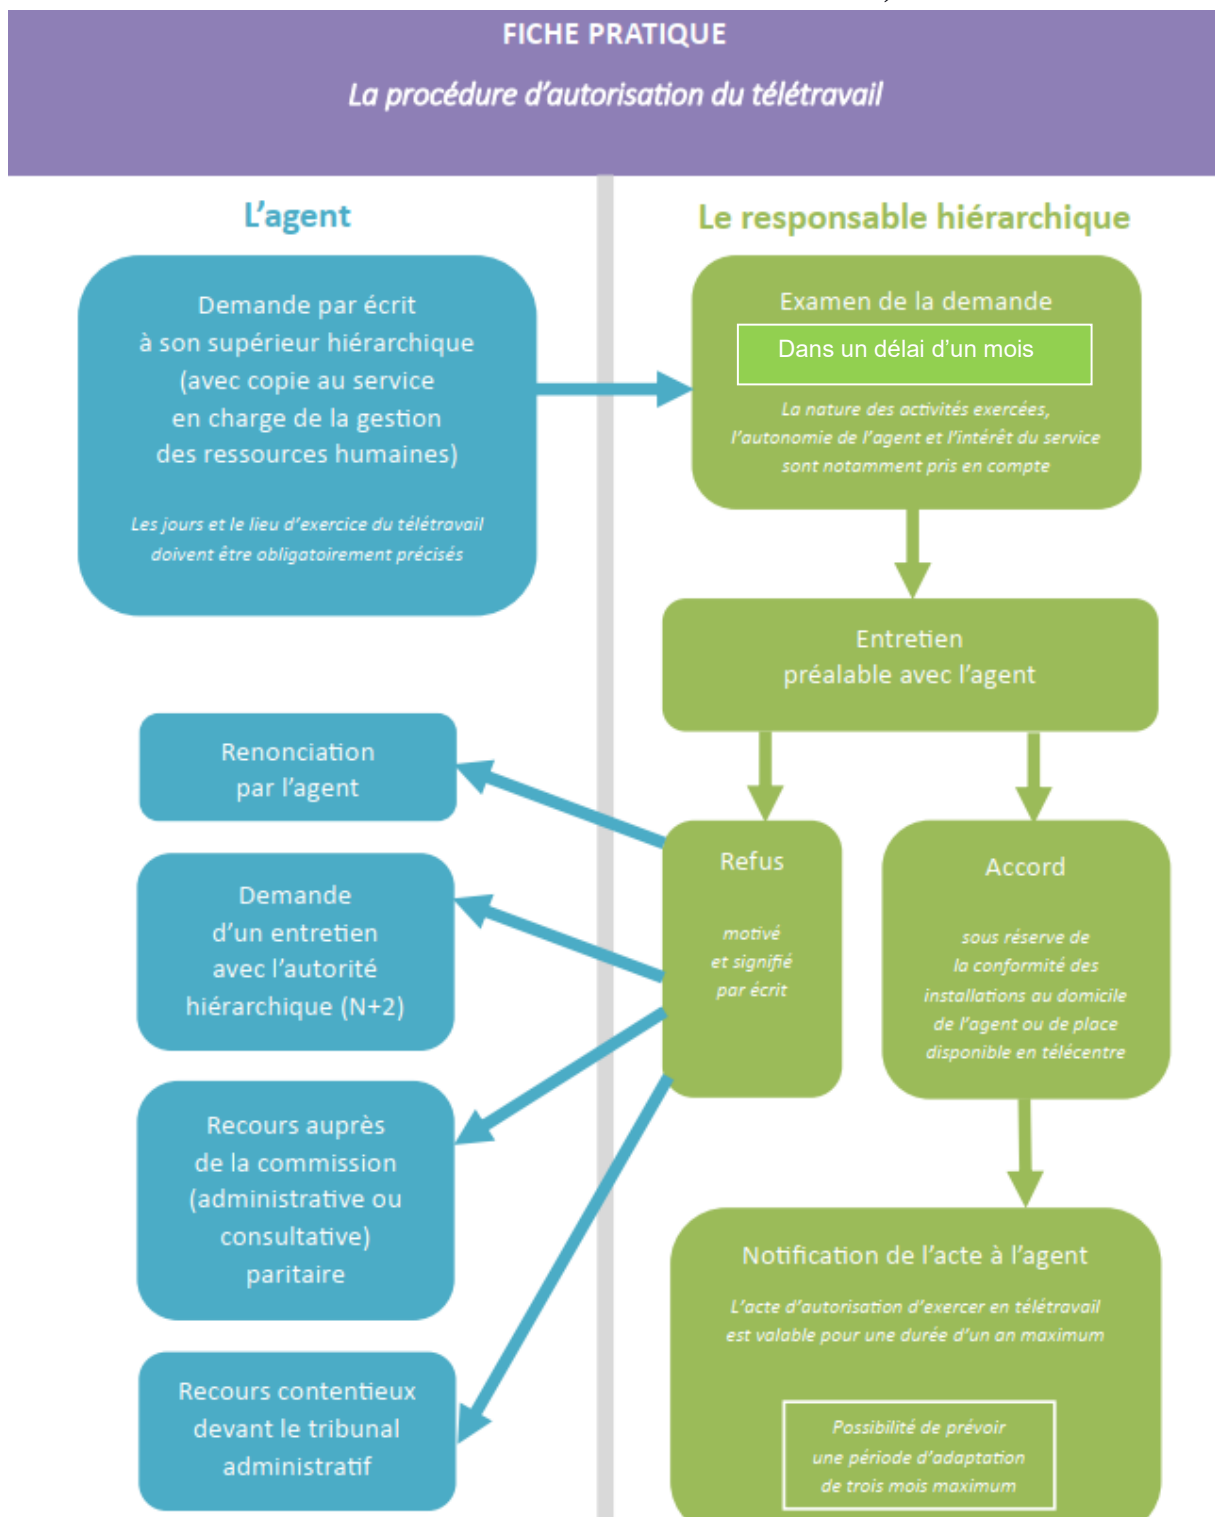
FICHE PRATIQUE

La procédure d'autorisation du télétravail

L'agent

Le responsable hiérarchique

Demande par écrit à son supérieur hiérarchique (avec copie au service en charge de la gestion des ressources humaines)

Les jours et le lieu d'exercice du télétravail doivent être obligatoirement précisés

Examen de la demande

Dans un délai d'un mois

La nature des activités exercées, l'autonomie de l'agent et l'intérêt du service sont notamment pris en compte

Entretien préalable avec l'agent

Renonciation par l'agent

Demande d'un entretien avec l'autorité hiérarchique (N+2)

Recours auprès de la commission (administrative ou consultative) paritaire

Recours contentieux devant le tribunal administratif

Refus

motivé et signifié par écrit

Accord

sous réserve de la conformité des installations au domicile de l'agent ou de place disponible en télécentre

Notification de l'acte à l'agent

L'acte d'autorisation d'exercer en télétravail est valable pour une durée d'un an maximum

Possibilité de prévoir une période d'adaptation de trois mois maximum